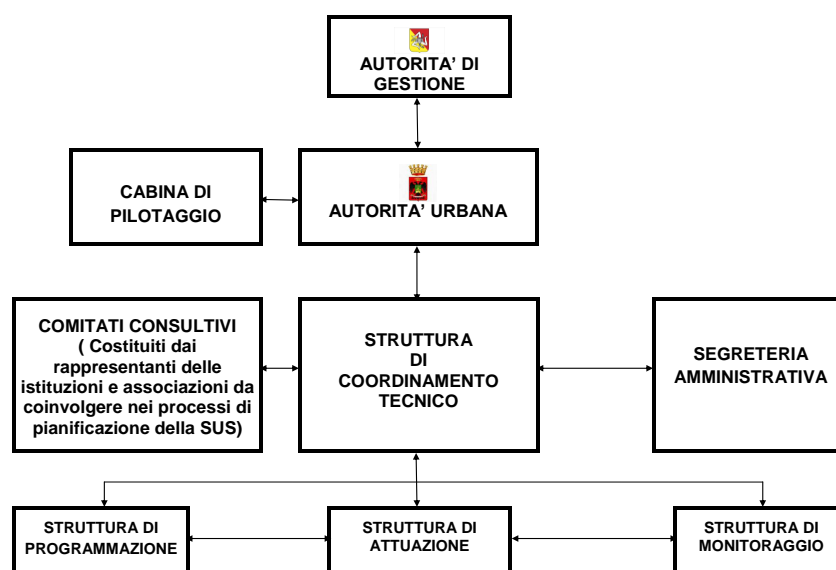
AUTORITA' DI GESTIONE

CABINA DI PILOTAGGIO

AUTORITA' URBANA

COMITATI CONSULTIVI ( Costituiti dai rappresentanti delle istituzioni e associazioni da coinvolgere nei processi di pianificazione della SUS)

STRUTTURA DI COORDINAMENTO TECNICO

SEGRETERIA AMMINISTRATIVA

STRUTTURA DI PROGRAMMAZIONE

STRUTTURA DI ATTUAZIONE

STRUTTURA DI MONITORAGGIO